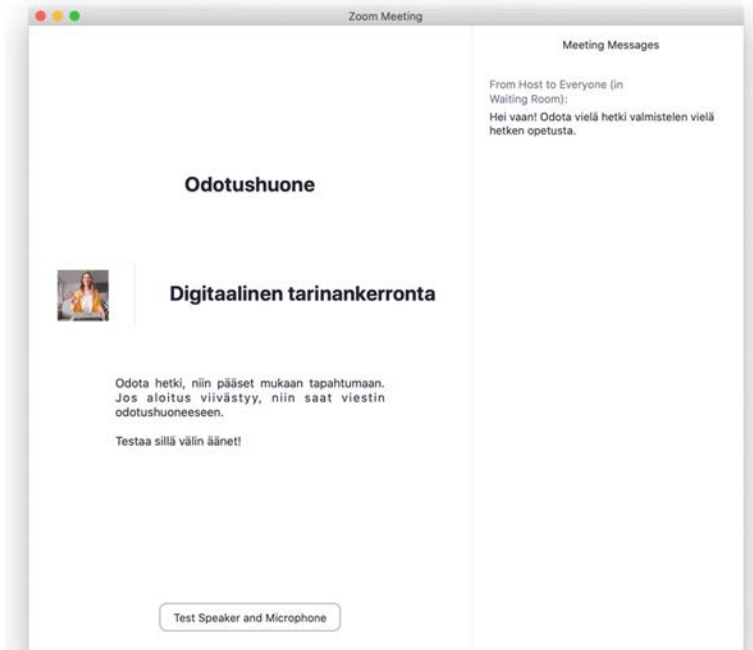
Zoom Meeting

Odotushuone

Digitaalinen tarinankerronta

Odota hetki, niin pääset mukaan tapahtumaan. Jos aloitus viivästyy, niin saat viestin odotushuoneeseen.

Testaa sillä välin äänet!

Test Speaker and Microphone

Meeting Messages

From Host to Everyone (in Waiting Room):

Hei vaan! Odota vielä hetki valmistelen vielä hetken opetusta.